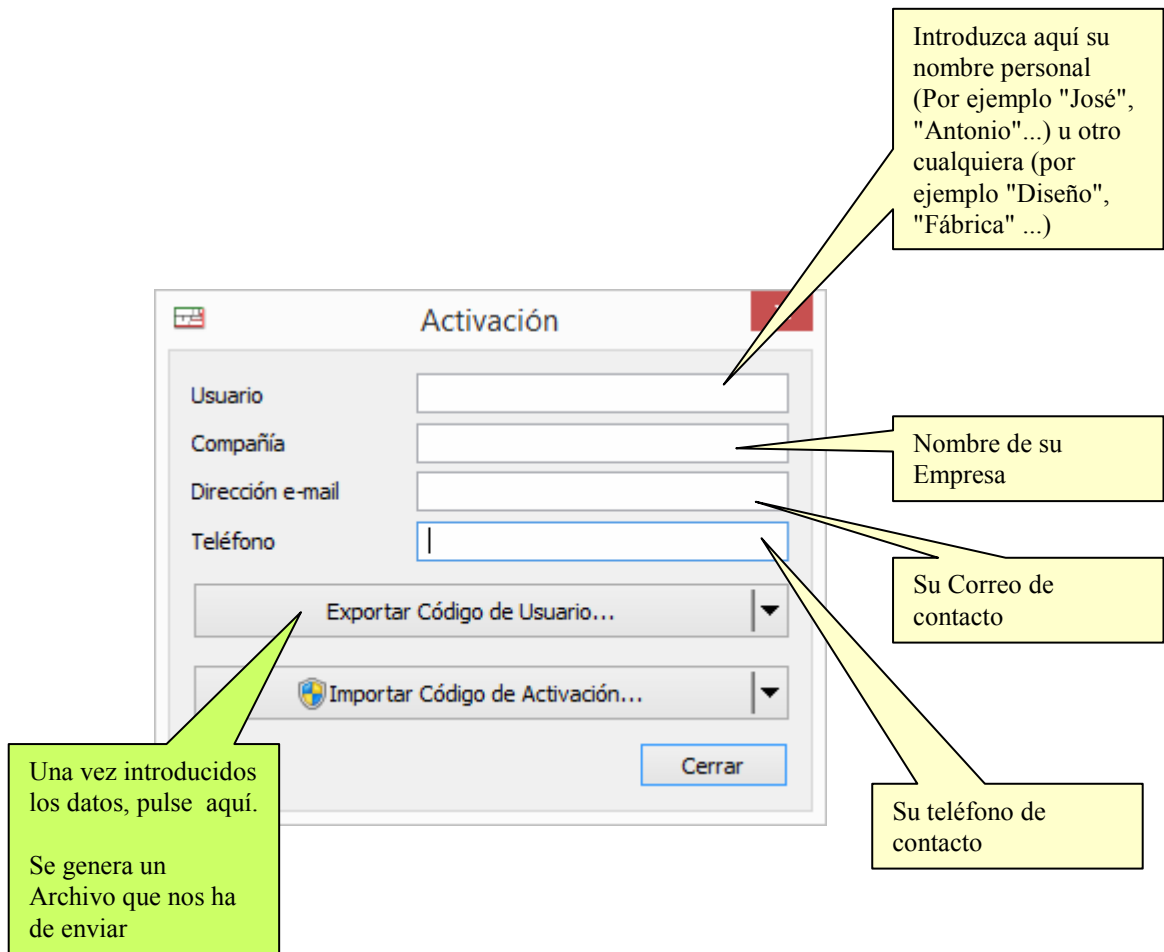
Introduzca aquí su nombre personal (Por ejemplo "José", "Antonio"...) u otro cualquiera (por ejemplo "Diseño", "Fábrica" ...)

Activación

Usuario

Compañía

Dirección e-mail

Teléfono

Nombre de su Empresa

Su Correo de contacto

Exportar Código de Usuario...

Importar Código de Activación...

Cerrar

Una vez introducidos los datos, pulse aquí.

Se genera un Archivo que nos ha de enviar

Su teléfono de contacto